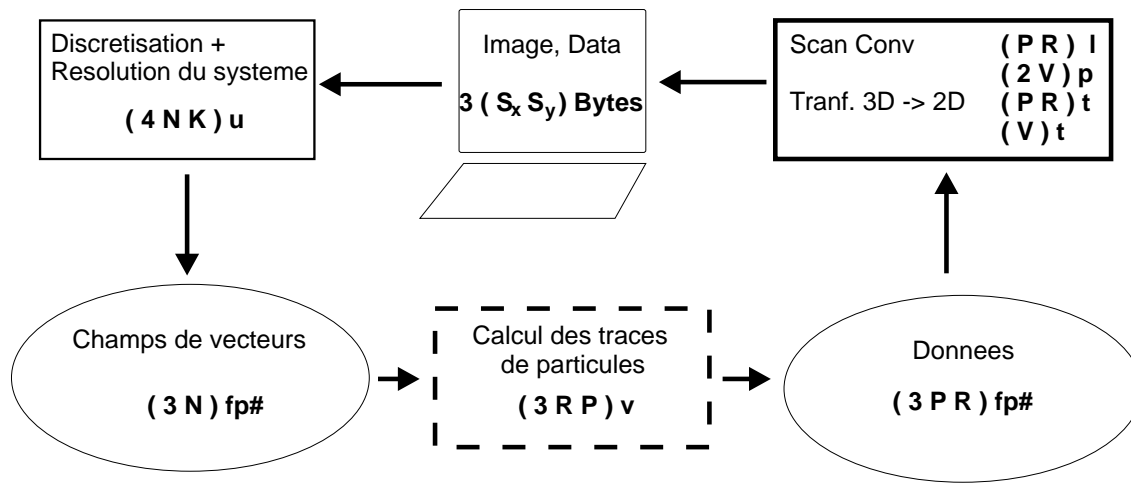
Discretisation + Resolution du systeme

( 4 N K ) u

Image, Data

3 ( $S_x$ $S_y$ ) Bytes

Scan Conv ( P R ) l
( 2 V ) p
Tranf. 3D -> 2D ( P R ) t
( V ) t

Champs de vecteurs

( 3 N ) fp#

Calcul des traces de particules

( 3 R P ) v

Donnees

( 3 P R ) fp#